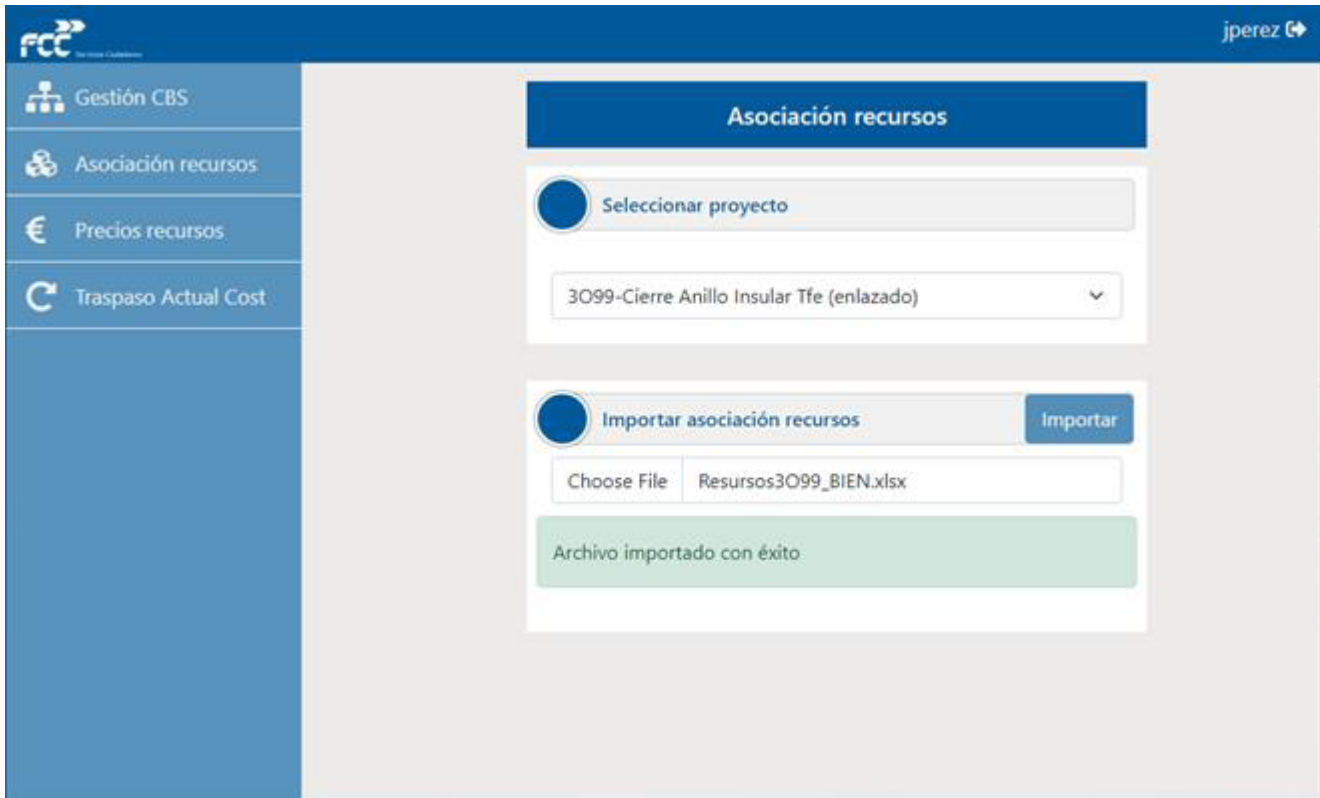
FCC
Servicios Ciudadanos

jperez

Gestión CBS
Asociación recursos
Precios recursos
Traspaso Actual Cost

Asociación recursos

Seleccionar proyecto

3O99-Cierre Anillo Insular Tfe (enlazado)

Importar asociación recursos

Importar

Choose File Resursos3O99_BIEN.xlsx

Archivo importado con éxito